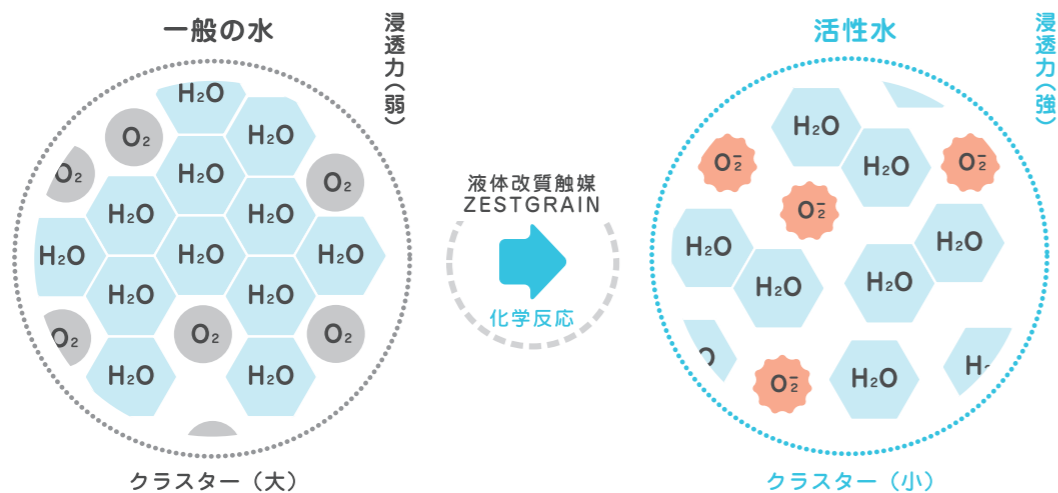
一般の水

浸透力（弱）

$H_2O$ $H_2O$ $O_2$ $H_2O$ $O_2$ $H_2O$ $H_2O$ $H_2O$ $H_2O$ $H_2O$ $H_2O$ $H_2O$ $H_2O$ $O_2$ $O_2$ $H_2O$ $H_2O$ $O_2$

クラスター（大）

液体改質触媒
ZESTGRAIN

化学反応

活性水

浸透力（強）

$H_2O$ $O_2^-$ $H_2O$ $O_2^-$ $O_2^-$ $H_2O$ $H_2O$ $H_2O$ $H_2O$ $O$ $O_2^-$ $H_2O$ $H_$

クラスター（小）